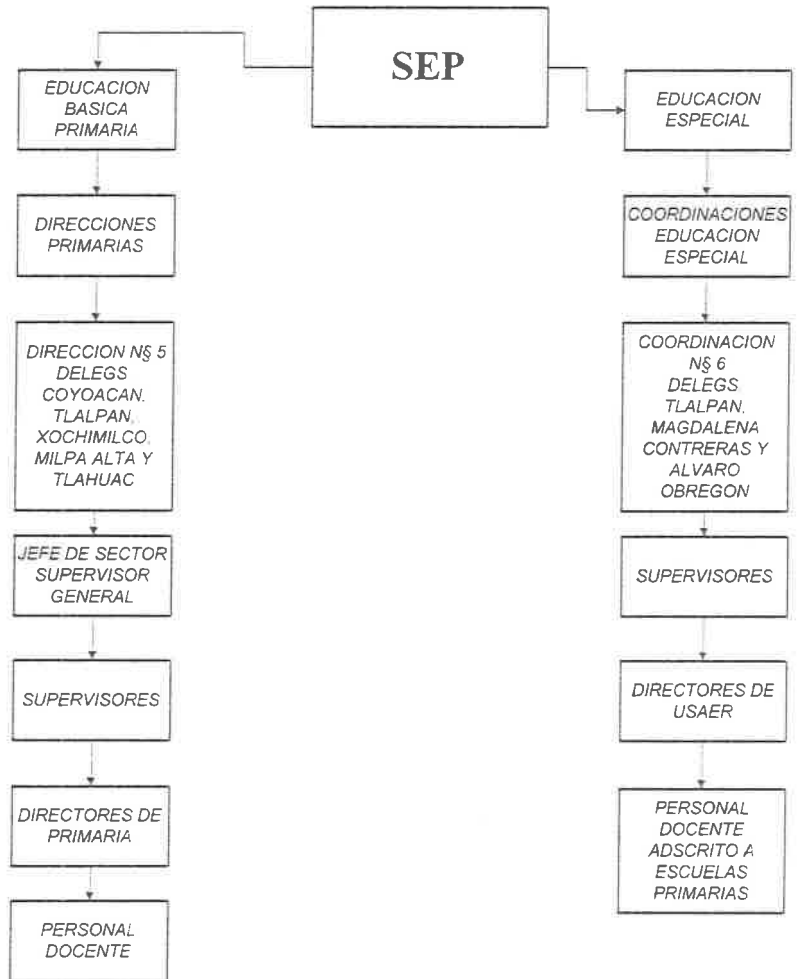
SEP

EDUCACION BASICA PRIMARIA

DIRECCIONES PRIMARIAS

DIRECCION N§ 5 DELEGS COYOACAN, TLALPAN, XOCHIMILCO, MILPA ALTA Y TLAHUAC

JEFE DE SECTOR SUPERVISOR GENERAL

SUPERVISORES

DIRECTORES DE PRIMARIA

PERSONAL DOCENTE

EDUCACION ESPECIAL

COORDINACIONES EDUCACION ESPECIAL

COORDINACION N§ 6 DELEGS TLALPAN, MAGDALENA CONTRERAS Y ALVARO OBREGON

SUPERVISORES

DIRECTORES DE USAER

PERSONAL DOCENTE ADSCRITO A ESCUELAS PRIMARIAS